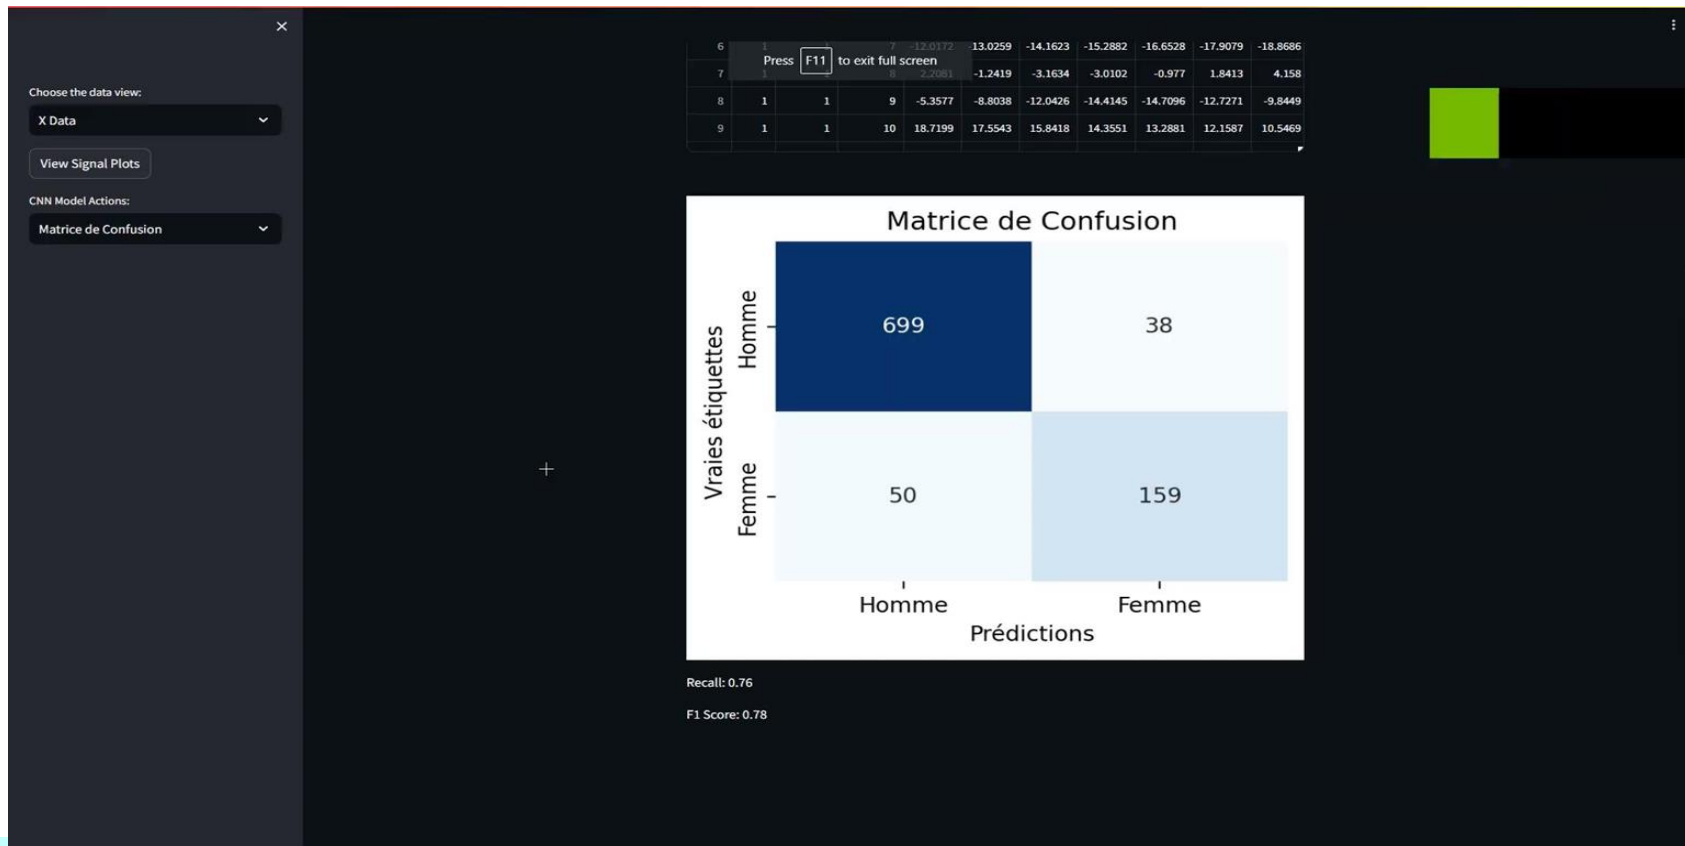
×

Choose the data view:

X Data

View Signal Plots

CNN Model Actions:

Matrice de Confusion

Press F11 to exit full screen

| 6 | 1 | 1 | 7 | -12.0172 | 13.0259 | -14.1623 | -15.2882 | -16.6528 | -17.9079 | -18.8686 |
|---|---|---|---|---|---|---|---|---|---|---|
| 7 | 1 | 1 | 8 | 2.2081 | -1.2419 | -3.1634 | -3.0102 | -0.977 | 1.8413 | 4.158 |
| 8 | 1 | 1 | 9 | -5.3577 | -8.8038 | -12.0426 | -14.4145 | -14.7096 | -12.7271 | -9.8449 |
| 9 | 1 | 1 | 10 | 18.7199 | 17.5543 | 15.8418 | 14.3551 | 13.2881 | 12.1587 | 10.5469 |

Matrice de Confusion

Vraies étiquettes

Homme

Femme

699

38

50

159

Homme

Femme

Prédictions

Recall: 0.76

F1 Score: 0.78